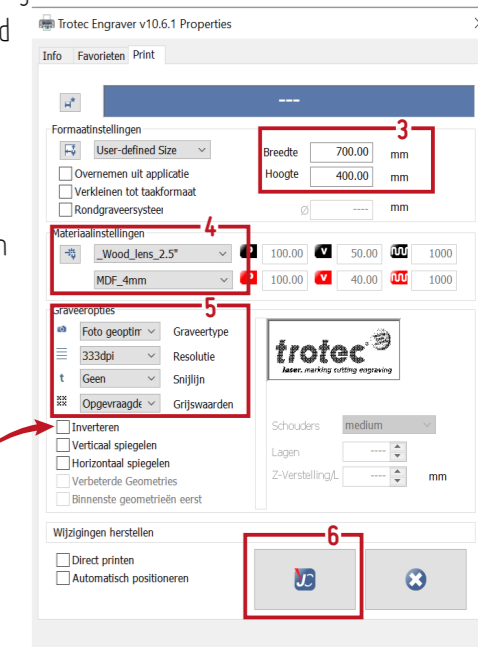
d

n

Trotec Engraver v10.6.1 Properties

Info Favorieten Print

---

Formaatinstellingen

User-defined Size

Overnemen uit applicatie

Verkleinen tot taakformaat

Rondgraveersysteem

3

Breedte 700.00 mm

Hoogte 400.00 mm

Ø ---- mm

4

Materiaalinstellingen

_Wood_lens_2.5"

MDF_4mm

P 100.00 V 50.00 1000

P 100.00 V 40.00 1000

5

Graveeropties

Foto geoptim Graveertype

333dpi Resolutie

Geen Snijlijn

Opgevraagde Grijswaarden

trotec laser. marking cutting engraving

Inverteren

Verticaal spiegelen

Horizontaal spiegelen

Verbeterde Geometries

Binnenste geometrieën eerst

Schouders medium

Lagen ----

Z-Verstelling/L ---- mm

Wijzigingen herstellen

6

Direct printen

Automatisch positioneren

JC